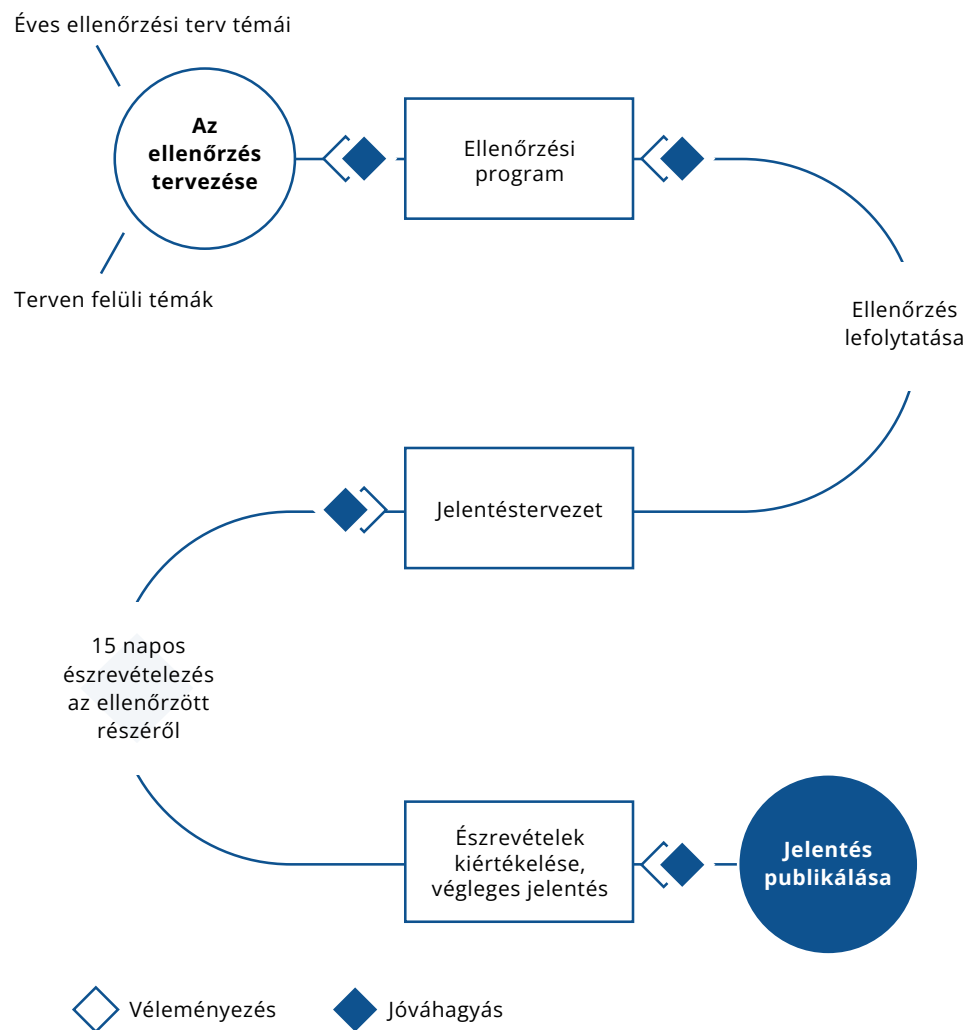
Éves ellenőrzési terv témái

Az ellenőrzés tervezése

Terven felüli témák

Ellenőrzési program

Ellenőrzés lefolytatása

Jelentéstervezet

15 napos észrevételezés az ellenőrzött részéről

Észrevételek kiértékelése, végleges jelentés

Jelentés publikálása

Véleményezés

Jóváhagyás